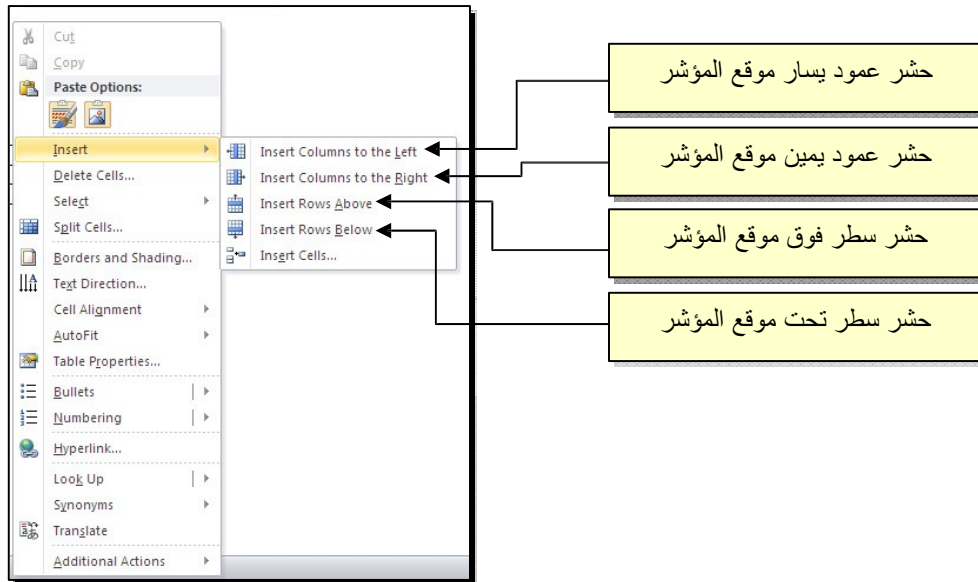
Cut
Copy
Paste Options:
Insert
Delete Cells...
Select
Split Cells...
Borders and Shading...
Text Direction...
Cell Alignment
AutoFit
Table Properties...
Bullets
Numbering
Hyperlink...
Look Up
Synonyms
Translate
Additional Actions

Insert Columns to the Left
Insert Columns to the Right
Insert Rows Above
Insert Rows Below
Insert Cells...

حشر عمود يسار موقع المؤشر
حشر عمود يمين موقع المؤشر
حشر سطر فوق موقع المؤشر
حشر سطر تحت موقع المؤشر